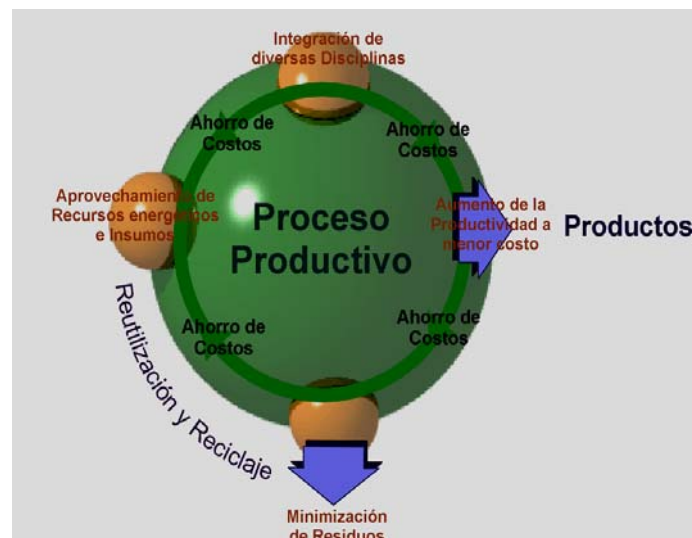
Integración de diversas Disciplinas

Ahorro de Costos

Ahorro de Costos

Aprovechamiento de Recursos energéticos e Insumos

Proceso Productivo

Aumento de la Productividad a menor costo

Productos

Reutilización y Reciclaje

Ahorro de Costos

Ahorro de Costos

Minimización de Residuos